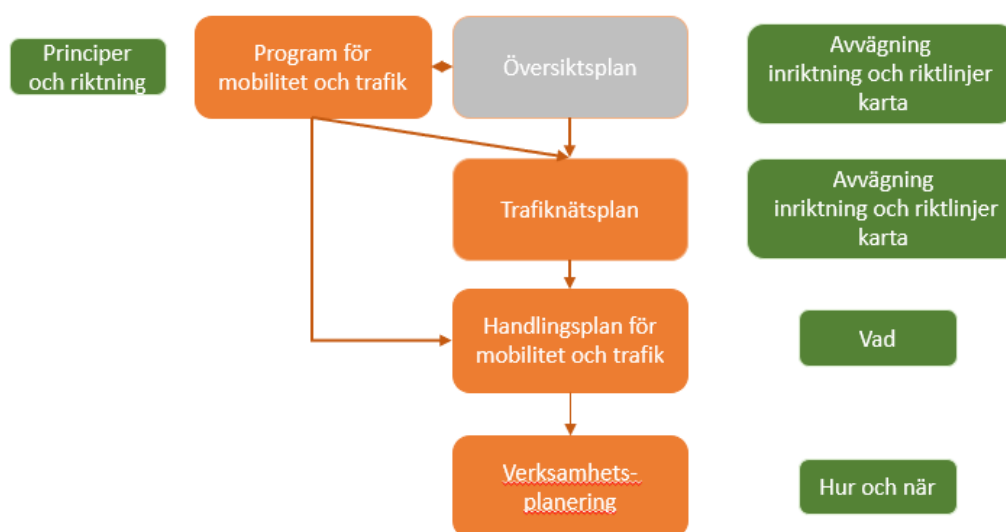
Principer och riktning

Program för mobilitet och trafik

Översiktsplan

Avvägning inriktning och riktlinjer karta

Trafiknätsplan

Avvägning inriktning och riktlinjer karta

Handlingsplan för mobilitet och trafik

Vad

Verksamhets-planering

Hur och när